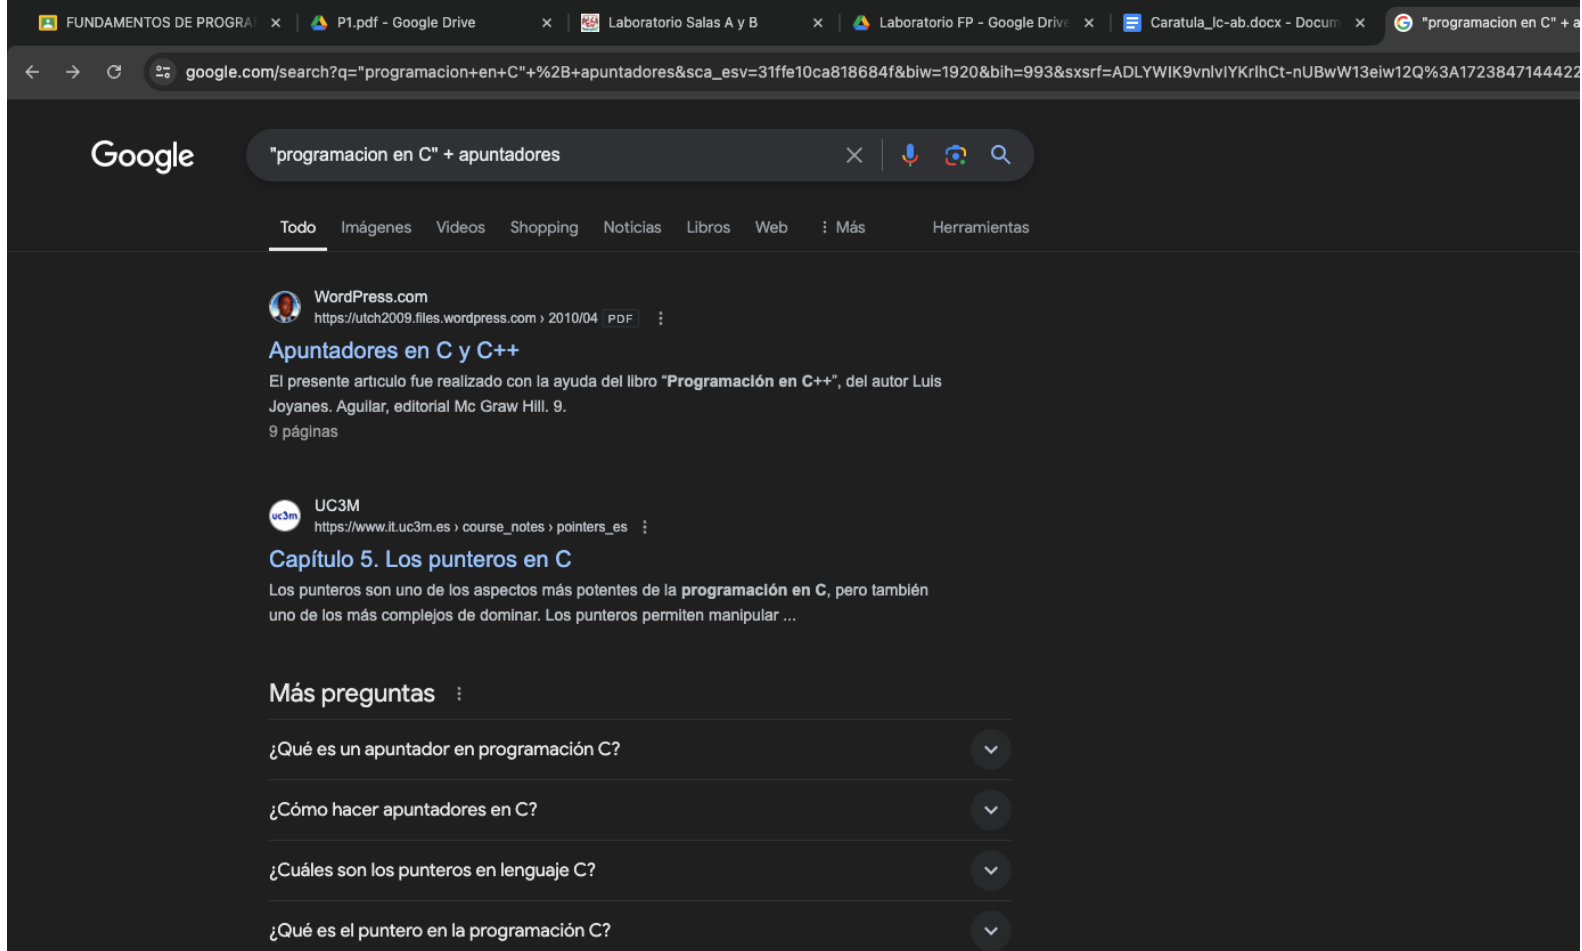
FUNDAMENTOS DE PROGRA ×
P1.pdf - Google Drive ×
Laboratorio Salas A y B ×
Laboratorio FP - Google Drive ×
Caratula_lc-ab.docx - Docum ×
"programacion en C" + a

google.com/search?q="programacion+en+C"+%2B+apuntadores&sca_esv=31ffe10ca818684f&biw=1920&bih=993&sxsrf=ADLYWIK9vnlvIYKrlhCt-nUBwW13eiw12Q%3A1723847144422

Google

"programacion en C" + apuntadores

Todo Imágenes Videos Shopping Noticias Libros Web ⋮ Más Herramientas

WordPress.com
https://utch2009.files.wordpress.com › 2010/04 PDF

Apuntadores en C y C++

El presente articulo fue realizado con la ayuda del libro "Programación en C++", del autor Luis Joyanes. Aguilar, editorial Mc Graw Hill. 9.
9 páginas

uc3m
UC3M
https://www.it.uc3m.es › course_notes › pointers_es

Capítulo 5. Los punteros en C

Los punteros son uno de los aspectos más potentes de la programación en C, pero también uno de los más complejos de dominar. Los punteros permiten manipular ...

Más preguntas

¿Qué es un apuntador en programación C?

¿Cómo hacer apuntadores en C?

¿Cuáles son los punteros en lenguaje C?

¿Qué es el puntero en la programación C?